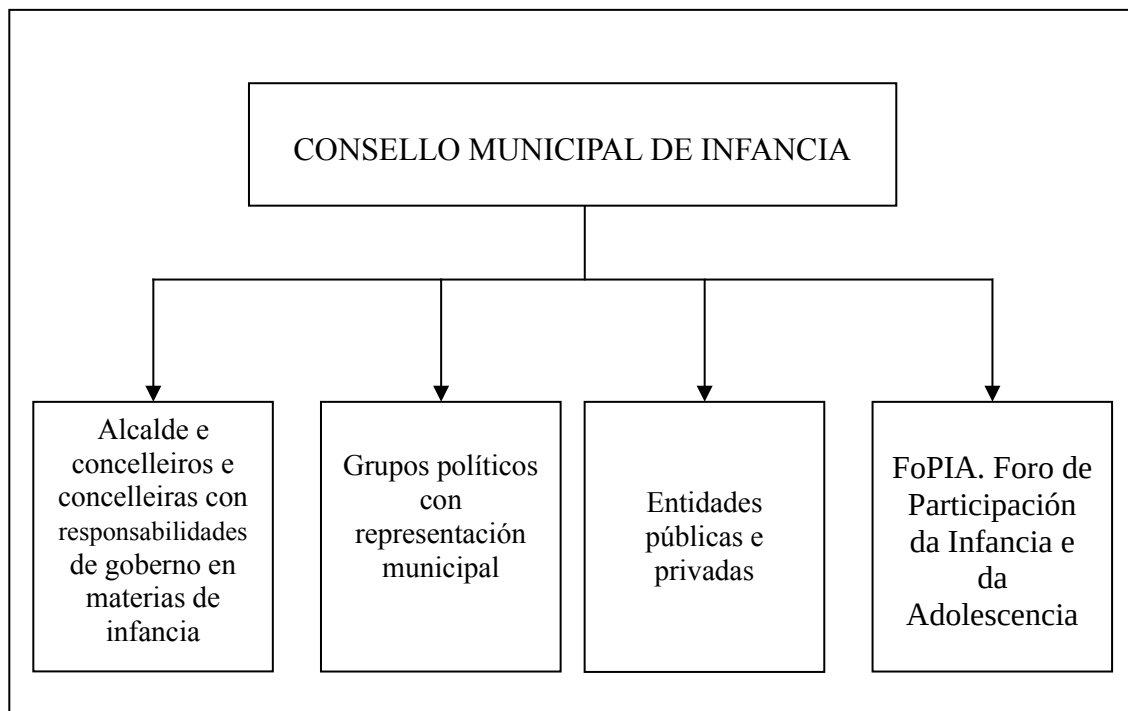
CONSELLO MUNICIPAL DE INFANCIA

Alcalde e concelleiros e concelleiras con responsabilidades de goberno en materias de infancia

Grupos políticos con representación municipal

Entidades públicas e privadas

FoPIA. Foro de Participación da Infancia e da Adolescencia